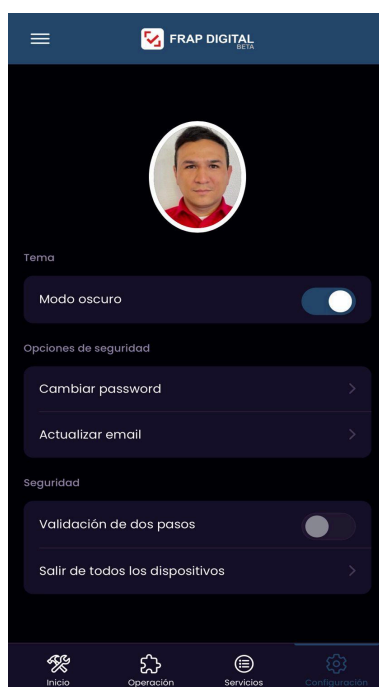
FRAP DIGITAL
BETA

Tema

Modo oscuro

Opciones de seguridad

Cambiar password

Actualizar email

Seguridad

Validación de dos pasos

Salir de todos los dispositivos

Inicio
Operación
Servicios
Configuración